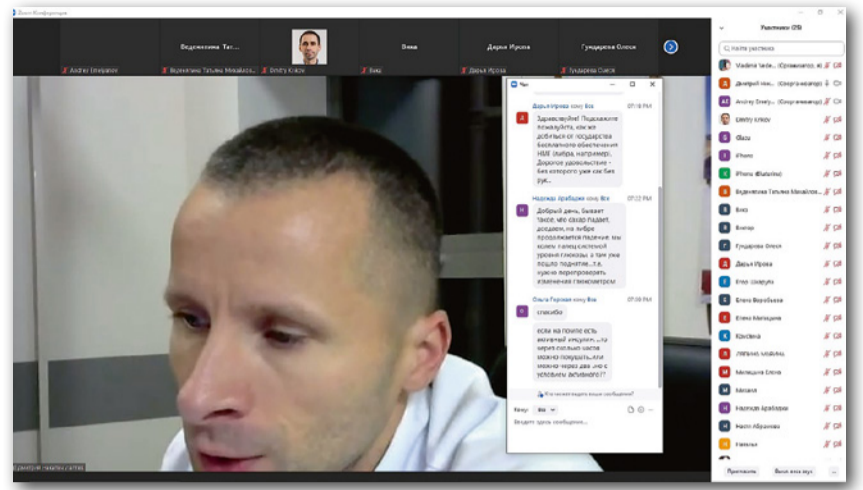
Zoom Конференция

Веденеева Тат... Вика Дарья Ирова Гундарева Олеся

Andrey Emelyanov Веденеева Татьяна Михайлов... Dmitry Krikov Вика Дарья Ирова Гундарева Олеся

Чат

Дарья Ирова кому Все 07:18 PM

Здравствуйте! Подскажите пожалуйста, как же добиться от государства бесплатного обеспечения НМГ (либра, например). Дорогое удовольствие - без которого уже как без рук...

Надежда Арабаджи кому Все 07:22 PM

Добрый день, бывает такое, что сахар падает, доедаем, на либре продолжается падение, мы колем палец системой уровня глюкозы, а там уже пошло поднятие...т.е. нужно перепроверять изменения глюкометром

Ольга Горская кому Все 07:30 PM

спасибо

если на помпе есть активный инсулин....то через сколько часов можно покушать...или можно через два .это с условием активного?

Кто сможет видеть ваши сообщения?

Кому: Все

Введите здесь сообщение...

Участники (59)

Найти участника

Vladimir Sede... (Организатор, я)
Дмитрий Ник... (Соорганизатор)
Andrey Emely... (Соорганизатор)
Dmitry Krikov
Glazu
iPhone
iPhone (Ekaterina)
Веденеева Татьяна Михайлов...
Вика
Виктор
Гундарева Олеся
Дарья Ирова
Елена Скворцова
Елена Воробьева
Елена Малашина
Кристина
Любовь Мезень
Малашина Елена
Михаил
Надежда Арабаджи
Настя Абрамова
Наталья

Пригласить Выкл. звук всем ...

Дмитрий Никитин (гость)